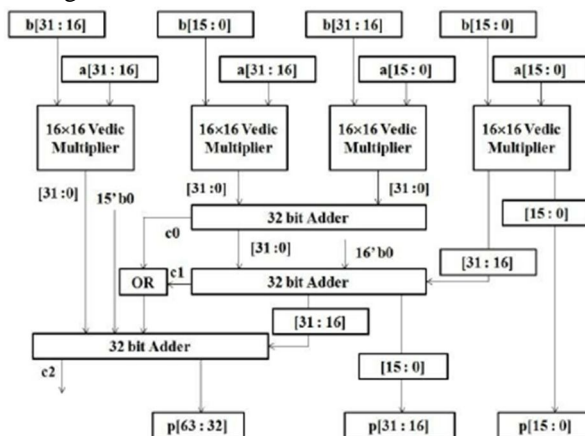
b[31 : 16]
b[15 : 0]
b[31 : 16]
b[15 : 0]
a[31 : 16]
a[31 : 16]
a[15 : 0]
a[15 : 0]
16×16 Vedic Multiplier
16×16 Vedic Multiplier
16×16 Vedic Multiplier
16×16 Vedic Multiplier
[31 : 0]
15'b0
[31 : 0]
[31 : 0]
[15 : 0]
32 bit Adder
c0
[31 : 0]
16'b0
[31 : 16]
OR
c1
32 bit Adder
[31 : 16]
32 bit Adder
c2
[15 : 0]
p[63 : 32]
p[31 : 16]
p[15 : 0]